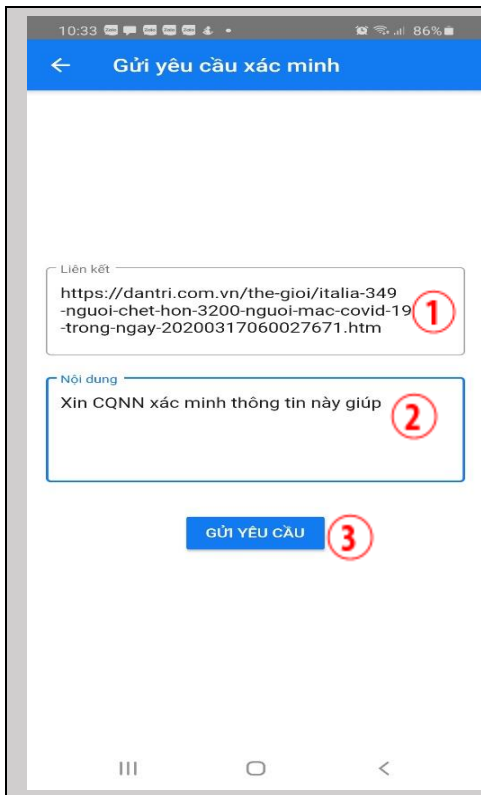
10:33 86%

Gửi yêu cầu xác minh

Liên kết
https://dantri.com.vn/the-gioi/italia-349-nguoi-chet-hon-3200-nguoi-mac-covid-19-trong-ngay-20200317060027671.htm
1

Nội dung
Xin CQNN xác minh thông tin này giúp
2

GỬI YÊU CẦU
3